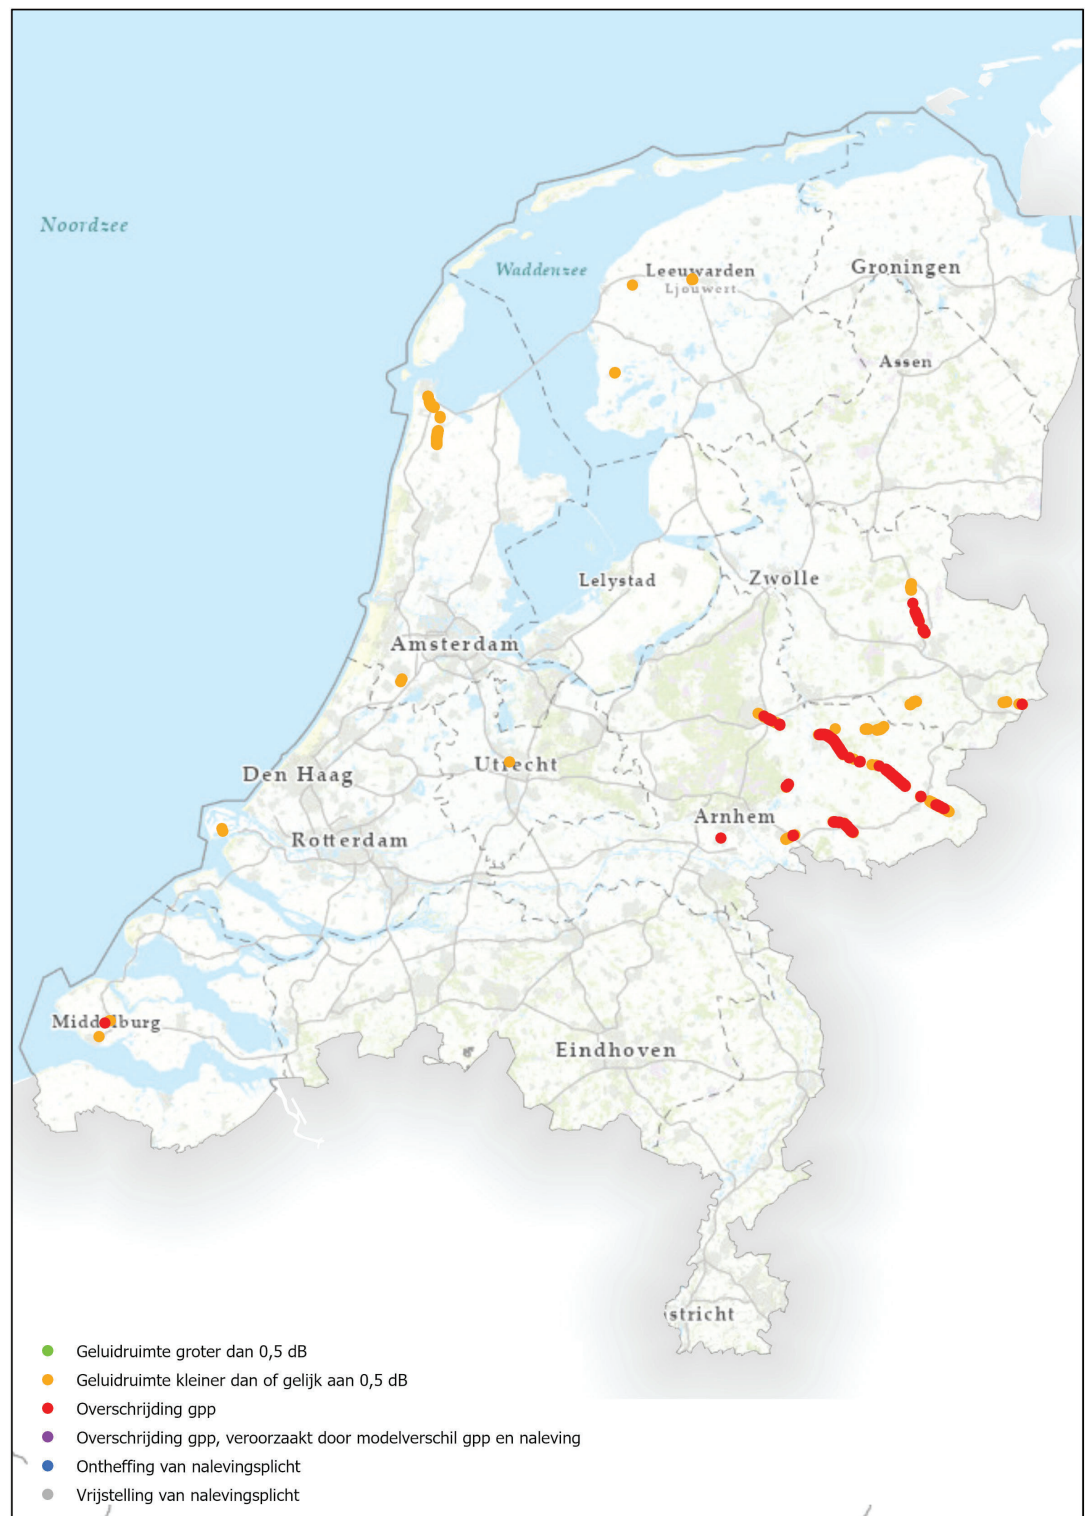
Noordzee

Waddenzee

Leeuwarden
Ljouwert

Groningen

Assen

Lelystad

Zwolle

Amsterdam

Den Haag

Utrecht

Arnhem

Rotterdam

Middelburg

Eindhoven

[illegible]stricht

Geluidruimte groter dan 0,5 dB
Geluidruimte kleiner dan of gelijk aan 0,5 dB
Overschrijding gpp
Overschrijding gpp, veroorzaakt door modelverschil gpp en naleving
Ontheffing van nalevingsplicht
Vrijstelling van nalevingsplicht